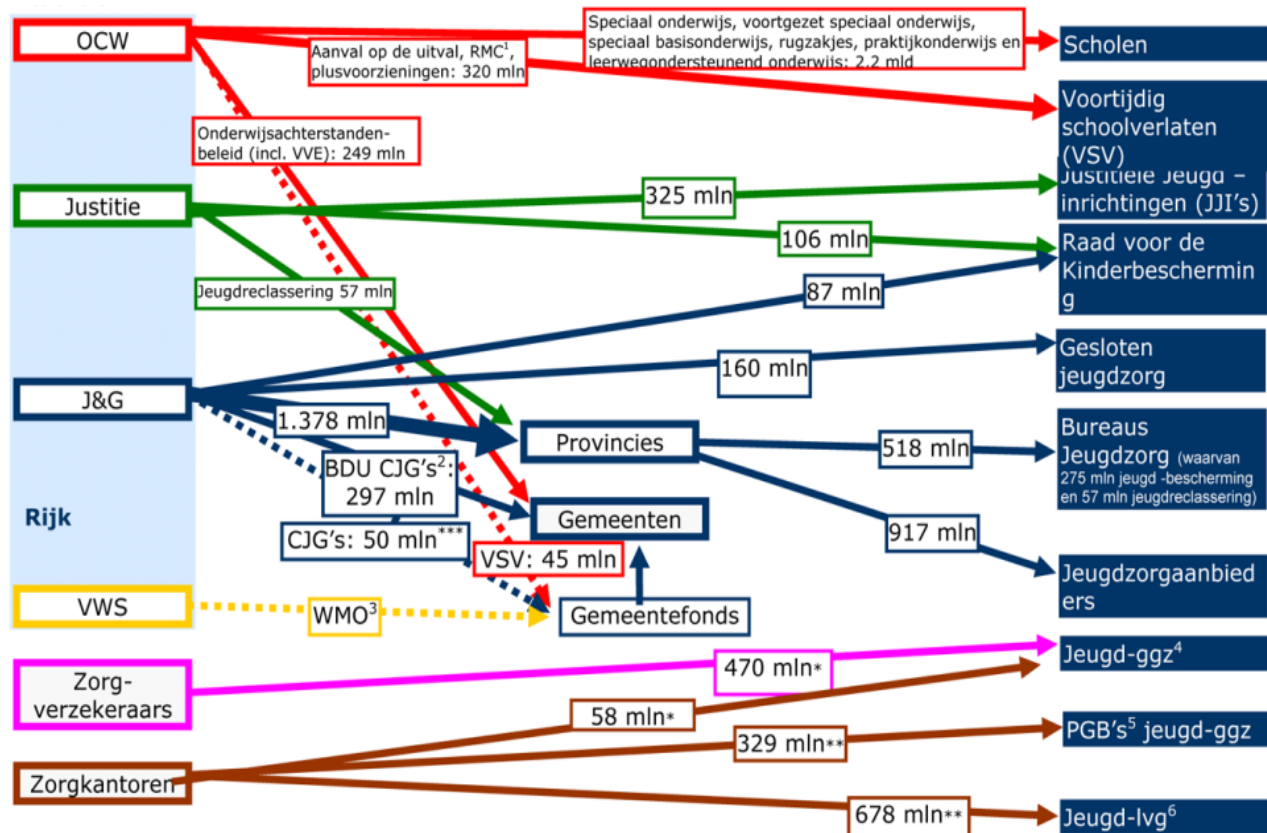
OCW

Speciaal onderwijs, voortgezet speciaal onderwijs, speciaal basisonderwijs, rugzakjes, praktijkonderwijs en leerwegondersteunend onderwijs: 2.2 mld

Scholen

Aanval op de uitval, RMC$^1$, plusvoorzieningen: 320 mln

Voortijdig schoolverlaten (VSV)

Onderwijsachterstandenbeleid (incl. VVE): 249 mln

Justitie

325 mln

Justitiele Jeugd – inrichtingen (JJI's)

106 mln

Raad voor de Kinderbescherming

Jeugdreclassering 57 mln

87 mln

160 mln

Gesloten jeugdzorg

J&G

1.378 mln

Provincies

518 mln

Bureaus Jeugdzorg (waarvan 275 mln jeugd -bescherming en 57 mln jeugdreclassering)

BDU CJG's$^2$: 297 mln

Rijk

Gemeenten

917 mln

CJG's: 50 mln***

VSV: 45 mln

Jeugdzorgaanbieders

VWS

WMO$^3$

Gemeentefonds

Jeugd-ggz$^4$

470 mln*

Zorg-verzekeraars

58 mln*

PGB's$^5$ jeugd-ggz

329 mln**

Zorgkantoren

678 mln**

Jeugd-lvg$^6$